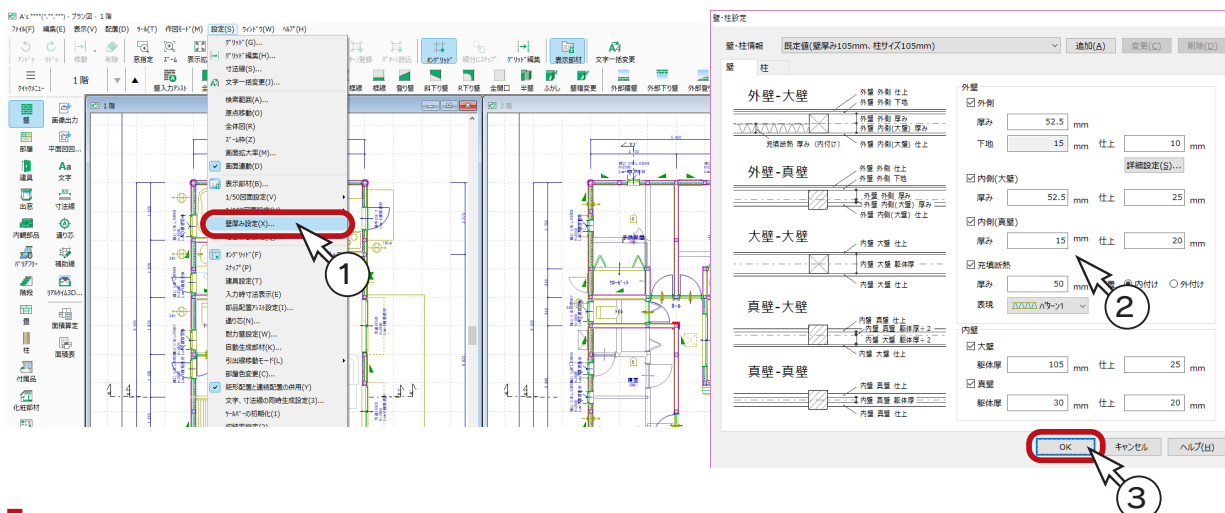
A's ****(*.*.***) - プラン図 - 1階

ファイル(F) 編集(E) 表示(V) 配置(D) ツール(T) 作図モード(M) 設定(S) ウィンドウ(W) ヘルプ(H)

1階

壁 画像出力 部屋 平面図回 建具 文字 出窓 寸法線 内観部品 通り芯 バリアフリー 補助線 階段 リアルタイム3D 畳 面積算定 柱 面積表 付属品 化粧部材

グリッド(G)...
グリッド編集(H)...
寸法線(S)...
文字一括変更(J)...
検索範囲(A)...
原点移動(O)
全体図(R)
ズーム枠(Z)
画面拡大率(M)...
画面連動(D)
表示部材(B)...
1/50図面設定(V)
壁厚み設定(X)...
オングリッド(F)
スナップ(P)
建具設定(T)
入力時寸法表示(E)
部品配置アシスト設定(I)...
通り芯(N)...
耐力壁設定(W)...
自動生成部材(K)...
引出線移動モード(L)
部屋色変更(C)...
矩形配置と連続配置の併用(Y)
文字、寸法線の同時生成設定(3)...
ツールバーの初期化(1)

オングリッド 表示部材 文字一括変更

1階

1

壁・柱設定

壁・柱情報 既定値(壁厚み105mm、柱サイズ105mm) 追加(A) 変更(C) 削除(D)

壁 柱

外壁-大壁
外壁 外側 仕上
外壁 外側 下地
外壁 外側 厚み
外壁 内側(大壁) 厚み
充填断熱 厚み (内付け)
外壁 内側(大壁) 仕上

外壁-真壁
外壁 外側 仕上
外壁 外側 下地
外壁 外側 厚み
外壁 内側(大壁) 厚み
外壁 内側(大壁) 仕上

大壁-大壁
内壁 大壁 仕上
内壁 大壁 躯体厚

真壁-大壁
内壁 真壁 仕上
内壁 真壁 躯体厚÷2
内壁 大壁 躯体厚÷2
内壁 大壁 仕上

真壁-真壁
内壁 真壁 仕上
内壁 真壁 躯体厚
内壁 真壁 仕上

外壁
☑ 外側
厚み 52.5 mm
下地 15 mm 仕上 10 mm
詳細設定(S)...
☑ 内側(大壁)
厚み 52.5 mm 仕上 25 mm
☑ 内側(真壁)
厚み 15 mm 仕上 20 mm
☑ 充填断熱
厚み 50 mm ◉ 内付け ○ 外付け
表現 パターン1

内壁
☑ 大壁
躯体厚 105 mm 仕上 25 mm
☑ 真壁
躯体厚 30 mm 仕上 20 mm

2

OK キャンセル ヘルプ(H)

3